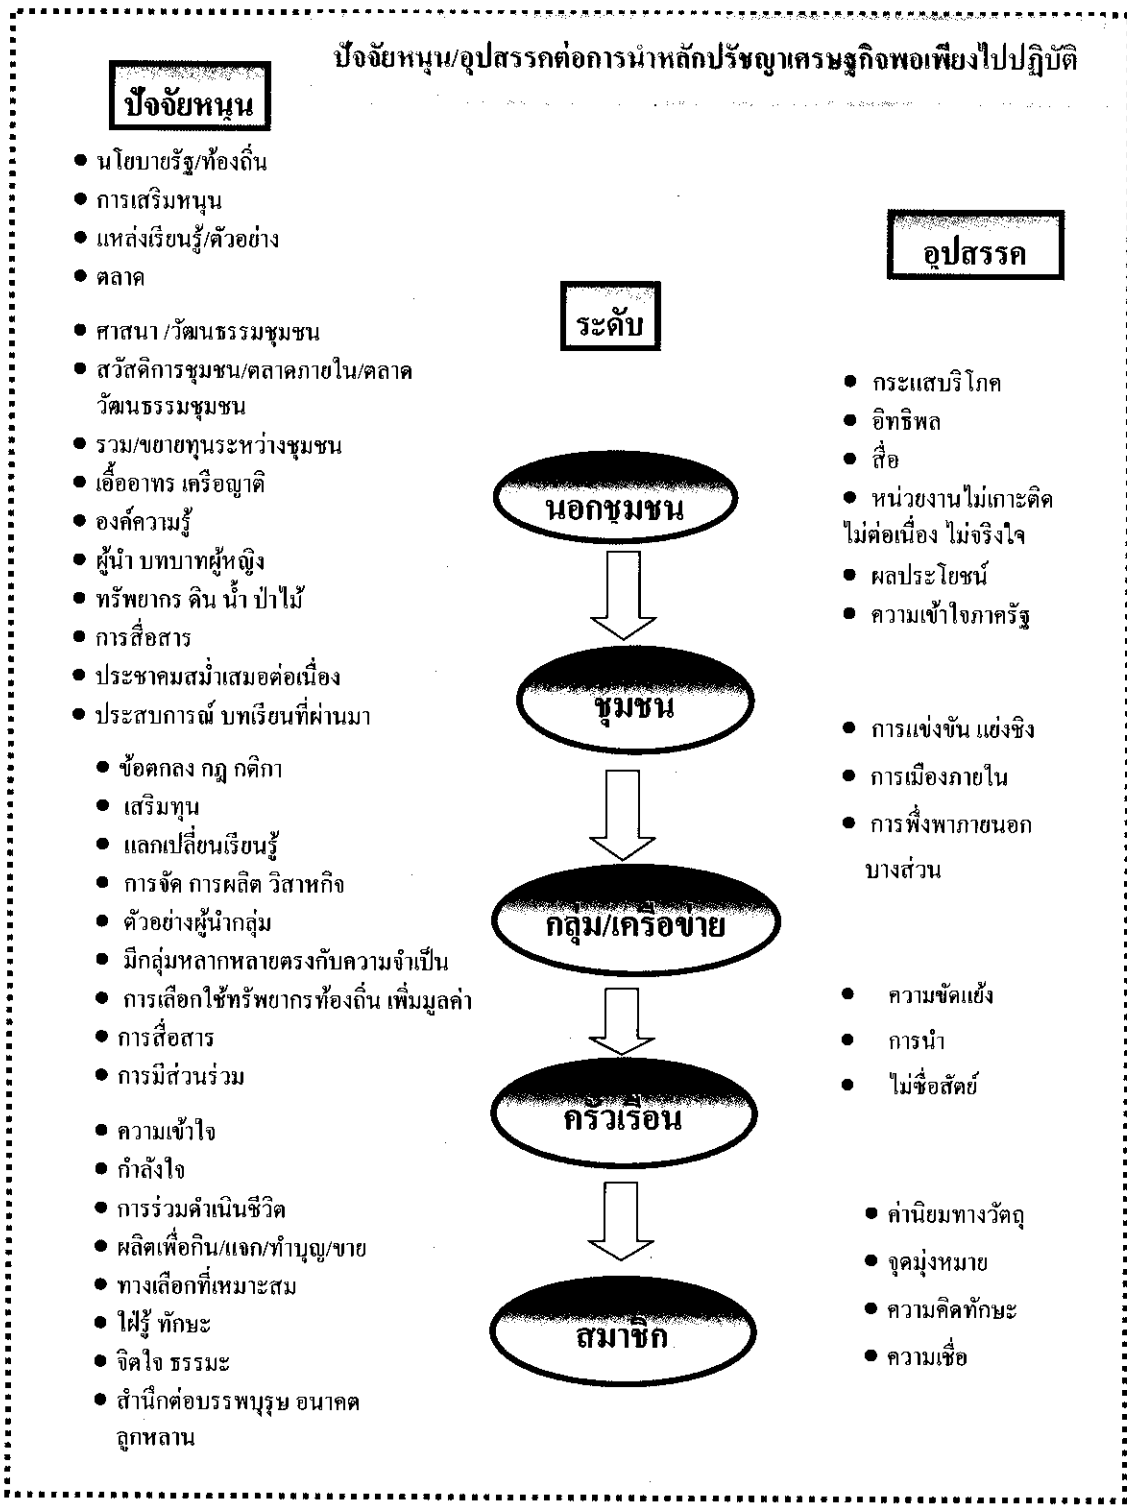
ปัจจัยหนุน/อุปสรรคต่อการนำหลักปรัชญาเศรษฐกิจพอเพียงไปปฏิบัติ

ปัจจัยหนุน

- นโยบายรัฐ/ท้องถิ่น
- การเสริมหนุน
- แหล่งเรียนรู้/ตัวอย่าง
- ตลาด

- ศาสนา /วัฒนธรรมชุมชน
- สวัสดิการชุมชน/ตลาดภายใน/ตลาดวัฒนธรรมชุมชน
- รวม/ขยายทุนระหว่างชุมชน
- เอื้ออาทร เครือญาติ
- องค์ความรู้
- ผู้นำ บทบาทผู้หญิง
- ทรัพยากร ดิน น้ำ ป่าไม้
- การสื่อสาร
- ประชาคมสม่ำเสมอต่อเนื่อง
- ประสบการณ์ บทเรียนที่ผ่านมา

- ข้อตกลง กฎ กติกา
- เสริมทุน
- แลกเปลี่ยนเรียนรู้
- การจัด การผลิต วิสาหกิจ
- ตัวอย่างผู้นำกลุ่ม
- มีกลุ่มหลากหลายตรงกับความจำเป็น
- การเลือกใช้ทรัพยากรท้องถิ่น เพิ่มมูลค่า
- การสื่อสาร
- การมีส่วนร่วม

- ความเข้าใจ
- กำลังใจ
- การร่วมดำเนินชีวิต
- ผลิตเพื่อกิน/แจก/ทำบุญ/ขาย
- ทางเลือกที่เหมาะสม
- ใฝ่รู้ ทักษะ
- จิตใจ ธรรมะ
- สำนึกต่อบรรพบุรุษ อนาคต ลูกหลาน

ระดับ

นอกชุมชน

ชุมชน

กลุ่ม/เครือข่าย

ครัวเรือน

สมาชิก

อุปสรรค

- กระแสบริโภค
- อิทธิพล
- สื่อ
- หน่วยงานไม่เกาะติด ไม่ต่อเนื่อง ไม่จริงใจ
- ผลประโยชน์
- ความเข้าใจภาครัฐ

- การแข่งขัน แย่งชิง
- การเมืองภายใน
- การพึ่งพาภายนอกบางส่วน

- ความขัดแย้ง
- การนำ
- ไม่ซื่อสัตย์

- ค่านิยมทางวัตถุ
- จุดมุ่งหมาย
- ความคิดทักษะ
- ความเชื่อ